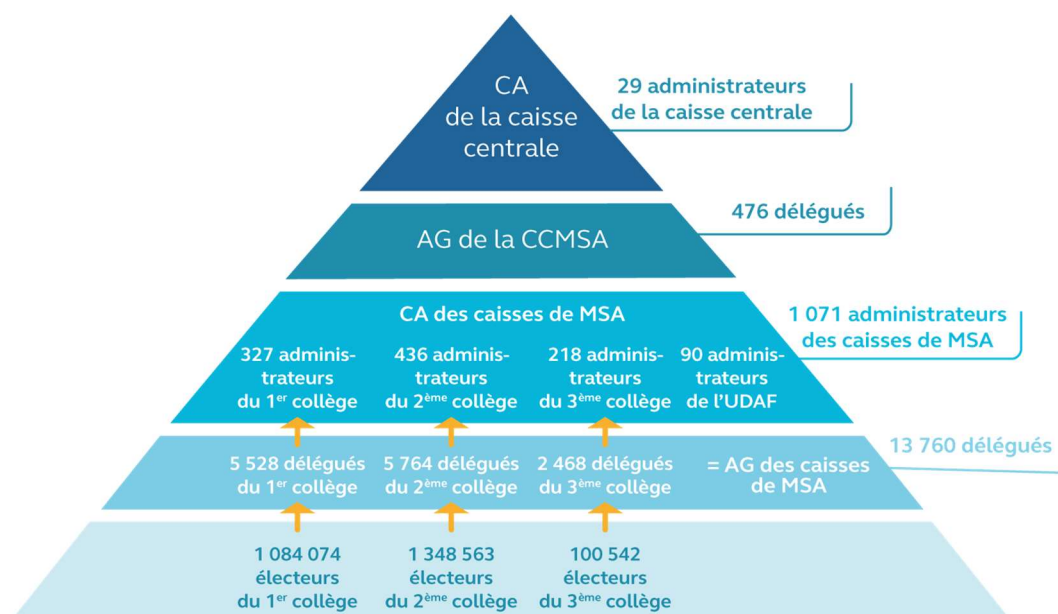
CA de la caisse centrale

29 administrateurs de la caisse centrale

AG de la CCMSA

476 délégués

CA des caisses de MSA

327 administrateurs du 1$^{er}$ collège

436 administrateurs du 2$^{ème}$ collège

218 administrateurs du 3$^{ème}$ collège

90 administrateurs de l'UDAF

1 071 administrateurs des caisses de MSA

5 528 délégués du 1$^{er}$ collège

5 764 délégués du 2$^{ème}$ collège

2 468 délégués du 3$^{ème}$ collège

= AG des caisses de MSA

13 760 délégués

1 084 074 électeurs du 1$^{er}$ collège

1 348 563 électeurs du 2$^{ème}$ collège

100 542 électeurs du 3$^{ème}$ collège